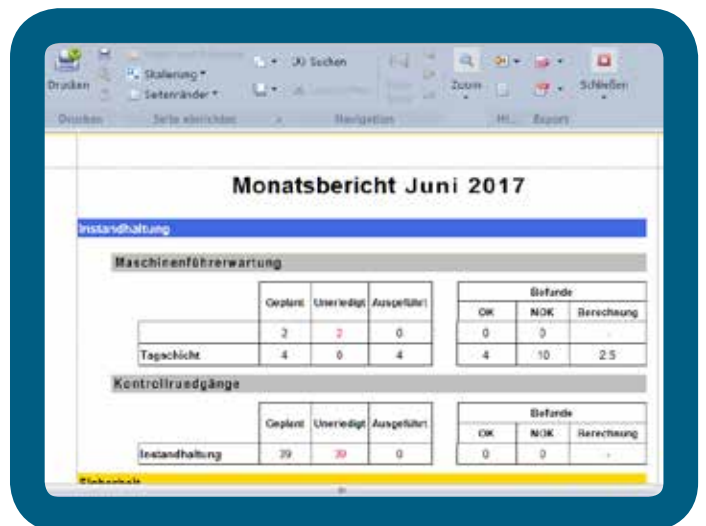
Drucken
Skalierung
Seitenränder
Suchen
Zoom
Schließen
Drucken
Seite einrichten
Navigation
Export

Monatsbericht Juni 2017

Instandhaltung

Maschinenführerwartung

| | Geplant | Unerledigt | Ausgeführt |
|---|---|---|---|
| | 2 | 2 | 0 |
| Tagschicht | 4 | 0 | 4 |

| Befunde | | |
|---|---|---|
| OK | NOK | Berechnung |
| 0 | 0 | - |
| 4 | 10 | 2.5 |

Kontrollrundgänge

| | Geplant | Unerledigt | Ausgeführt |
|---|---|---|---|
| Instandhaltung | 39 | 39 | 0 |

| Befunde | | |
|---|---|---|
| OK | NOK | Berechnung |
| 0 | 0 | - |

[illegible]